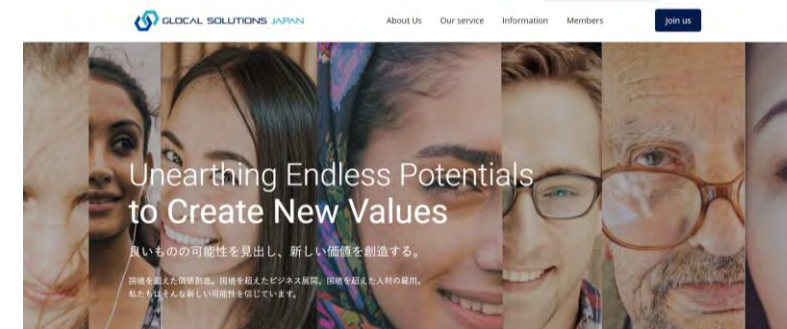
GLOCAL SOLUTIONS JAPAN

About Us Our service Information Members Join us

Unearthing Endless Potentials
to Create New Values

良いものの可能性を見出し、新しい価値を創造する。

国境を超えた価値創造。国境を超えたビジネス展開。国境を超えた人材の雇用。
私たちはそんな新しい可能性を信じています。